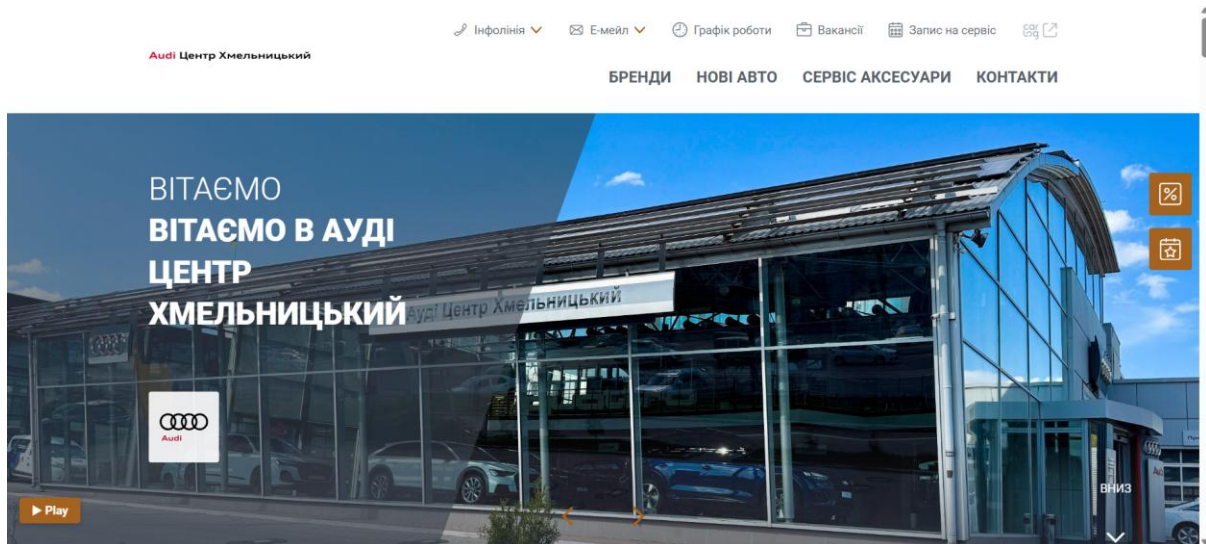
Audi Центр Хмельницький

Інфолінія E-мейл Графік роботи Вакансії Запис на сервіс

БРЕНДИ НОВІ АВТО СЕРВІС АКСЕСУАРИ КОНТАКТИ

ВІТАЄМО
ВІТАЄМО В АУДІ ЦЕНТР ХМЕЛЬНИЦЬКИЙ

Ауді Центр Хмельницький

Audi

Play

ВНИЗ